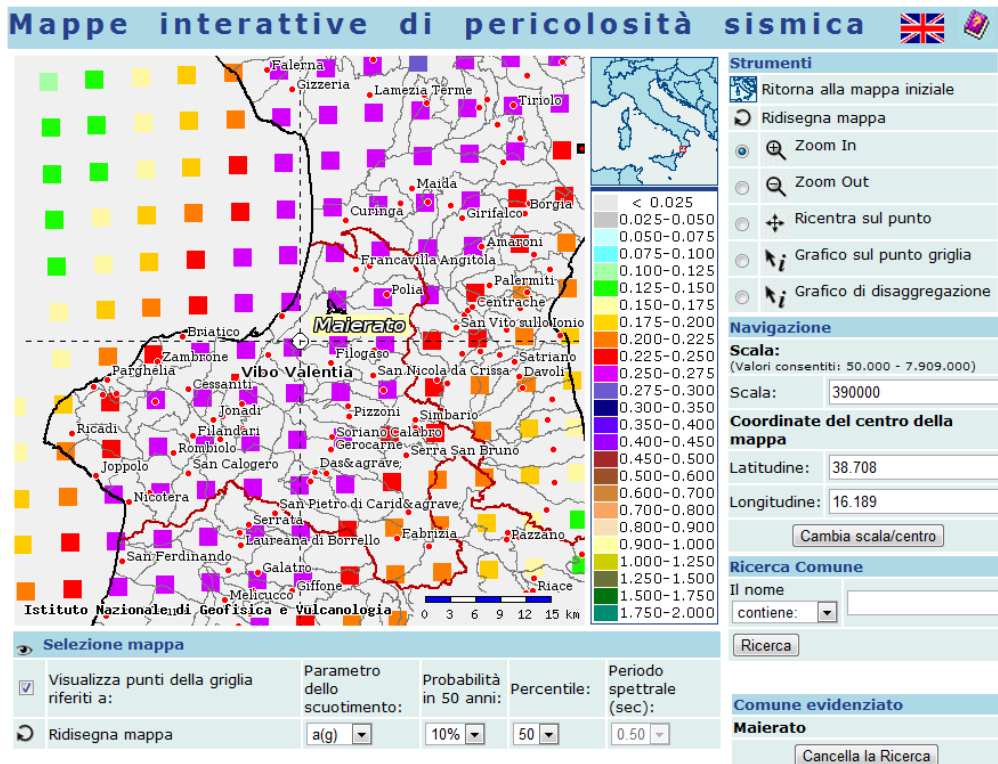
Mappe interattive di pericolosità sismica

Falerna
Gizzeria
Lamezia Terme
Tiriolo
Maida
Borgia
Curinga
Girifalco
Amaroni
Francavilla Angitola
Palermiti
Polia
Centrache
Maierato
San Vito sullo Ionio
Briatico
Zambrone
Filogaso
Satriano
Parghelia
Vibo Valentia
San Nicola da Crissa
Davoli
Cessaniti
Jonadi
Pizzoni
Simbario
Ricadi
Filandari
Soriano Calabro
Rombiolo
Gerocarne
Serra San Bruno
Joppolo
San Calogero
Das&agrave;
Nicotera
San Pietro di Carid&agrave;
Serrata
Laureana di Borrello
Fabrizia
Razzano
San Ferdinando
Galatro
Giffone
Riace
Melicucco
Istituto Nazionale di Geofisica e Vulcanologia
0 3 6 9 12 15 km

< 0.025
0.025-0.050
0.050-0.075
0.075-0.100
0.100-0.125
0.125-0.150
0.150-0.175
0.175-0.200
0.200-0.225
0.225-0.250
0.250-0.275
0.275-0.300
0.300-0.350
0.350-0.400
0.400-0.450
0.450-0.500
0.500-0.600
0.600-0.700
0.700-0.800
0.800-0.900
0.900-1.000
1.000-1.250
1.250-1.500
1.500-1.750
1.750-2.000

Strumenti
Ritorna alla mappa iniziale
Ridisegna mappa
Zoom In
Zoom Out
Ricentra sul punto
Grafico sul punto griglia
Grafico di disaggregazione

Navigazione
Scala:
(Valori consentiti: 50.000 - 7.909.000)
Scala: 390000
Coordinate del centro della mappa
Latitudine: 38.708
Longitudine: 16.189
Cambia scala/centro

Ricerca Comune
Il nome
contiene:
Ricerca

Comune evidenziato
Maierato
Cancella la Ricerca

Selezione mappa

| Visualizza punti della griglia riferiti a: | Parametro dello scuotimento: | Probabilità in 50 anni: | Percentile: | Periodo spettrale (sec): |
|---|---|---|---|---|
| Ridisegna mappa | a(g) | 10% | 50 | 0.50 |